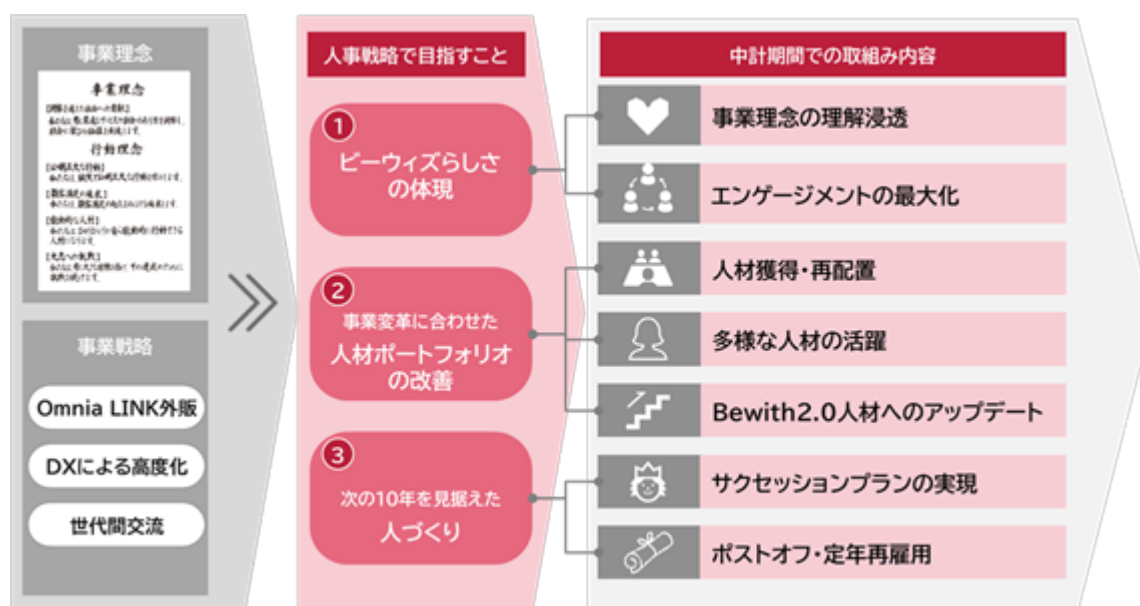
事業理念

事業理念

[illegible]

行動理念

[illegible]

事業戦略

Omnia LINK外販

DXによる高度化

世代間交流

人事戦略で目指すこと

1 ビーウィズらしさの体現

2 事業変革に合わせた人材ポートフォリオの改善

3 次の10年を見据えた人づくり

中計期間での取組み内容

事業理念の理解浸透

エンゲージメントの最大化

人材獲得・再配置

多様な人材の活躍

Bewith2.0人材へのアップデート

サクセッションプランの実現

ポストオフ・定年再雇用